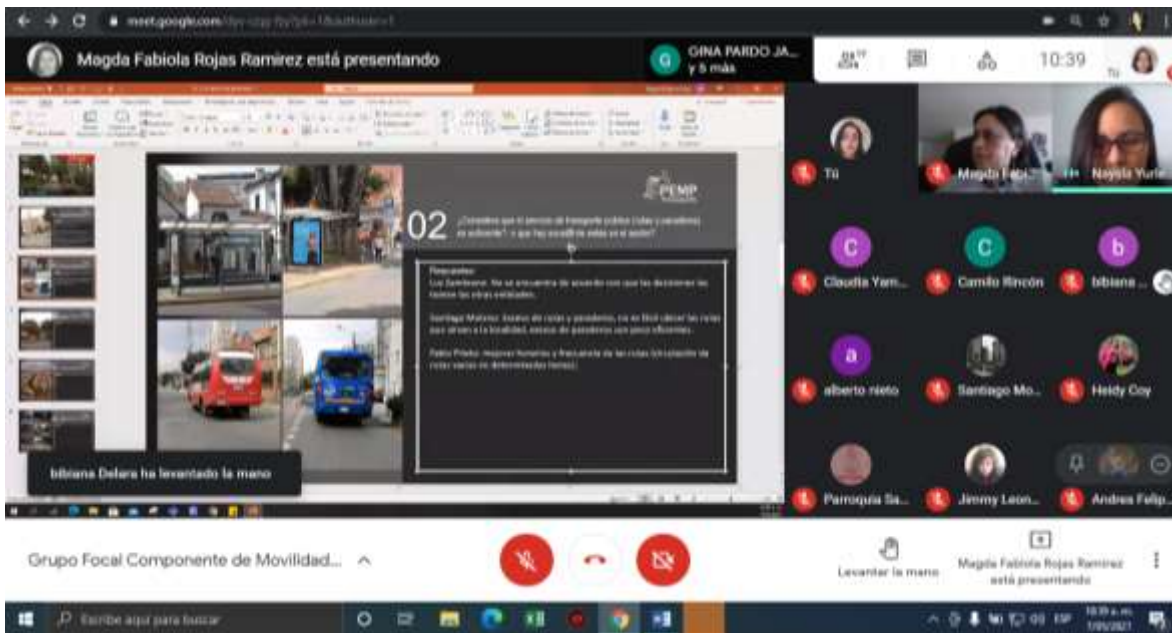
meet.google.com/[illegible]

Magda Fabiola Rojas Ramirez está presentando

G GINA PARDO JA... y 5 más

10:39

Tú

PEMP

02 ¿Considera que el servicio de transporte público (rutas y paraderos) es suficiente? ¿ que hay escasez de estas en el sector?

Respuestas:
Luz Sembrano: Se se encuentra de acuerdo con que se disminuyan las rutas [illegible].

Santiago Moreno: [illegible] de rutas y paraderos, no es fácil ubicar las rutas que sirven a la localidad, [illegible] de paraderos son poco eficientes.

Fabio Prieto: mejorar horarios y frecuencia de las rutas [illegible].

bibiana Delara ha levantado la mano

Tú

Magda Fabi...

Nayala Yurie

Claudia Yam...

Camilo Rincón

bibiana ...

alberto nieto

Santiago Mo...

Heidy Coy

Parroquia Sa...

Jimmy Leon...

Andres Felip...

Grupo Focal Componente de Movilidad...

Levantar la mano

Magda Fabiola Rojas Ramirez está presentando

Escribe aquí para buscar

ESP

10:39 a. m.
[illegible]